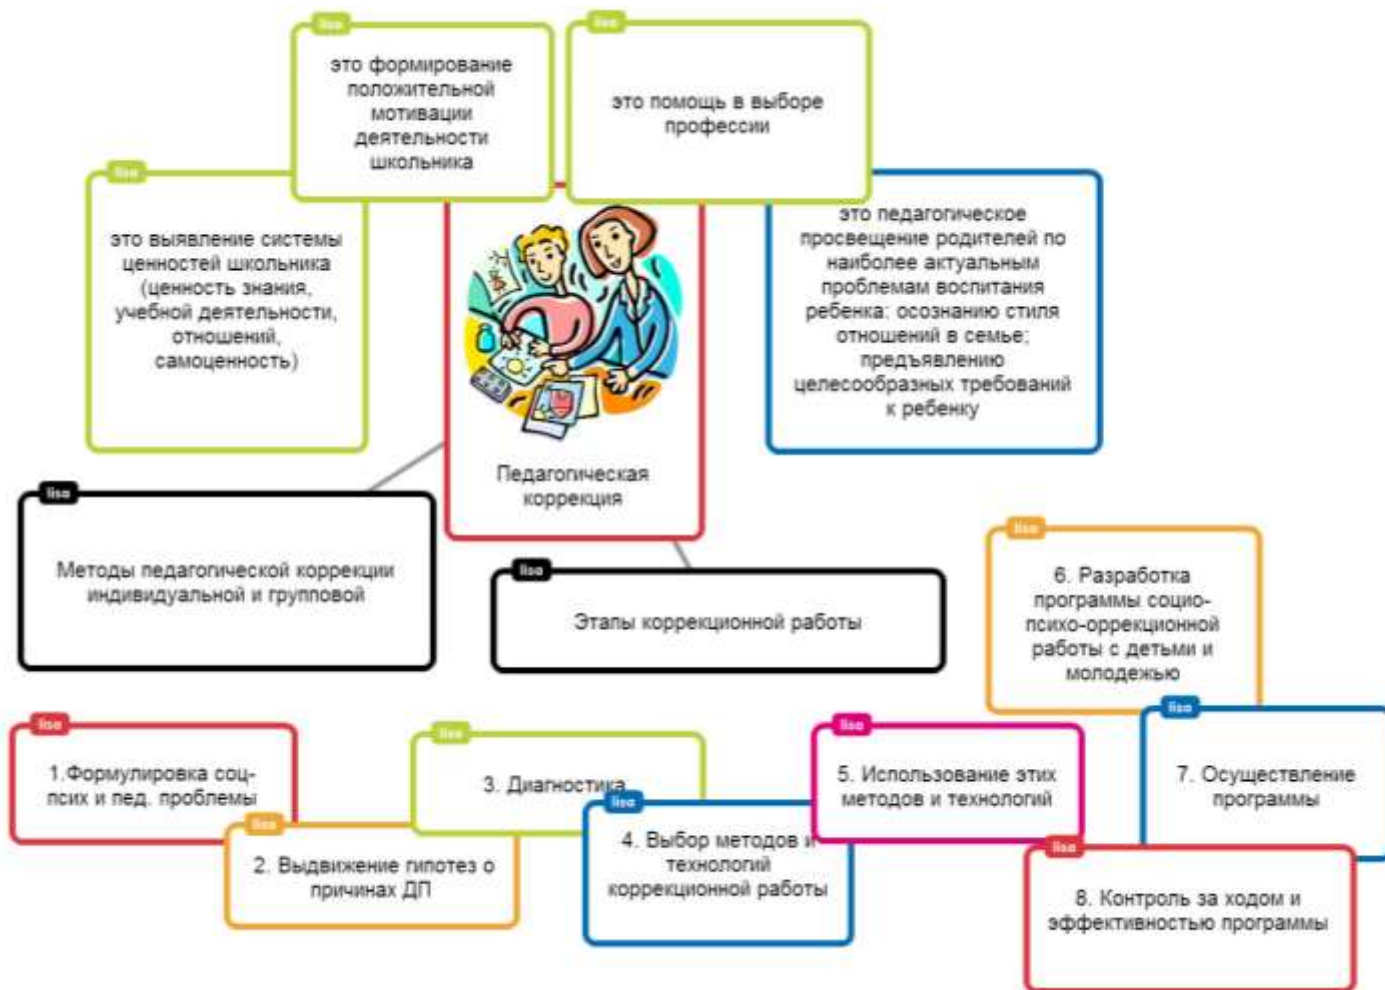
liso
это формирование положительной мотивации деятельности школьника

liso
это помощь в выборе профессии

liso
это выявление системы ценностей школьника (ценность знания, учебной деятельности, отношений, самоценность)

это педагогическое просвещение родителей по наиболее актуальным проблемам воспитания ребенка: осознанию стиля отношений в семье; предъявлению целесообразных требований к ребенку

Педагогическая коррекция

liso
Методы педагогической коррекции индивидуальной и групповой

liso
Этапы коррекционной работы

liso
6. Разработка программы социо-психо-оррекционной работы с детьми и молодежью

liso
1.Формулировка соц-псих и пед. проблемы

liso
2. Выдвижение гипотез о причинах ДП

liso
3. Диагностика

liso
4. Выбор методов и технологий коррекционной работы

liso
5. Использование этих методов и технологий

liso
7. Осуществление программы

liso
8. Контроль за ходом и эффективностью программы